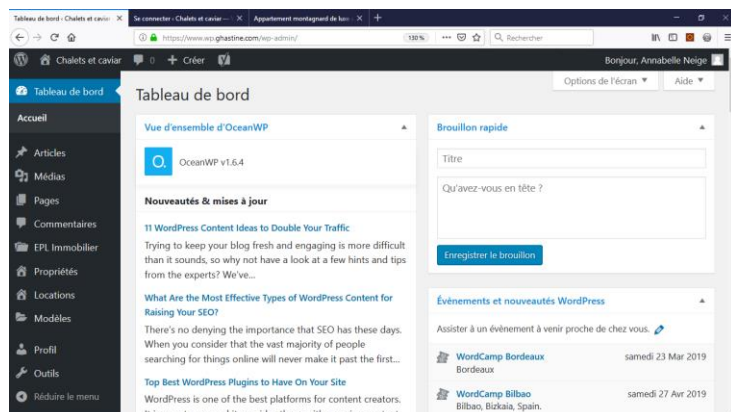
Tableau de bord ‹ Chalets et caviar | Se connecter ‹ Chalets et caviar | Appartement montagnard de luxe

https://www.wp.ghastine.com/wp-admin/ | 130% | Rechercher

Chalets et caviar | 0 | + Créer | Bonjour, Annabelle Neige

Tableau de bord
Accueil
Articles
Médias
Pages
Commentaires
EPL Immobilier
Propriétés
Locations
Modèles
Profil
Outils
Réduire le menu

Options de l'écran ▼ | Aide ▼

Tableau de bord

Vue d'ensemble d'OceanWP

OceanWP v1.6.4

Nouveautés & mises à jour

11 WordPress Content Ideas to Double Your Traffic
Trying to keep your blog fresh and engaging is more difficult than it sounds, so why not have a look at a few hints and tips from the experts? We've...

What Are the Most Effective Types of WordPress Content for Raising Your SEO?
There's no denying the importance that SEO has these days. When you consider that the vast majority of people searching for things online will never make it past the first...

Top Best WordPress Plugins to Have On Your Site
WordPress is one of the best platforms for content creators. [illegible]

Brouillon rapide

Titre

Qu'avez-vous en tête ?

Enregistrer le brouillon

Évènements et nouveautés WordPress

Assister à un évènement à venir proche de chez vous.

WordCamp Bordeaux
Bordeaux
samedi 23 Mar 2019

WordCamp Bilbao
Bilbao, Bizkaia, Spain.
samedi 27 Avr 2019